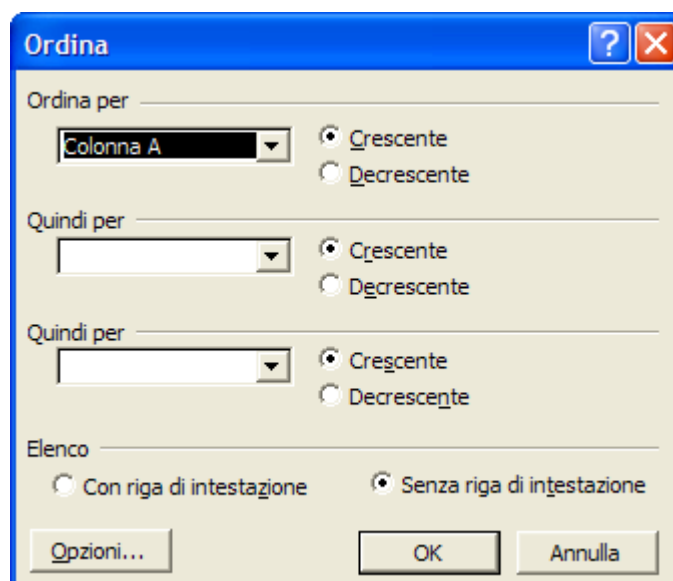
Ordina

Ordina per

Colonna A

Crescente

Decrescente

Quindi per

Crescente

Decrescente

Quindi per

Crescente

Decrescente

Elenco

Con riga di intestazione

Senza riga di intestazione

Opzioni...

OK

Annulla